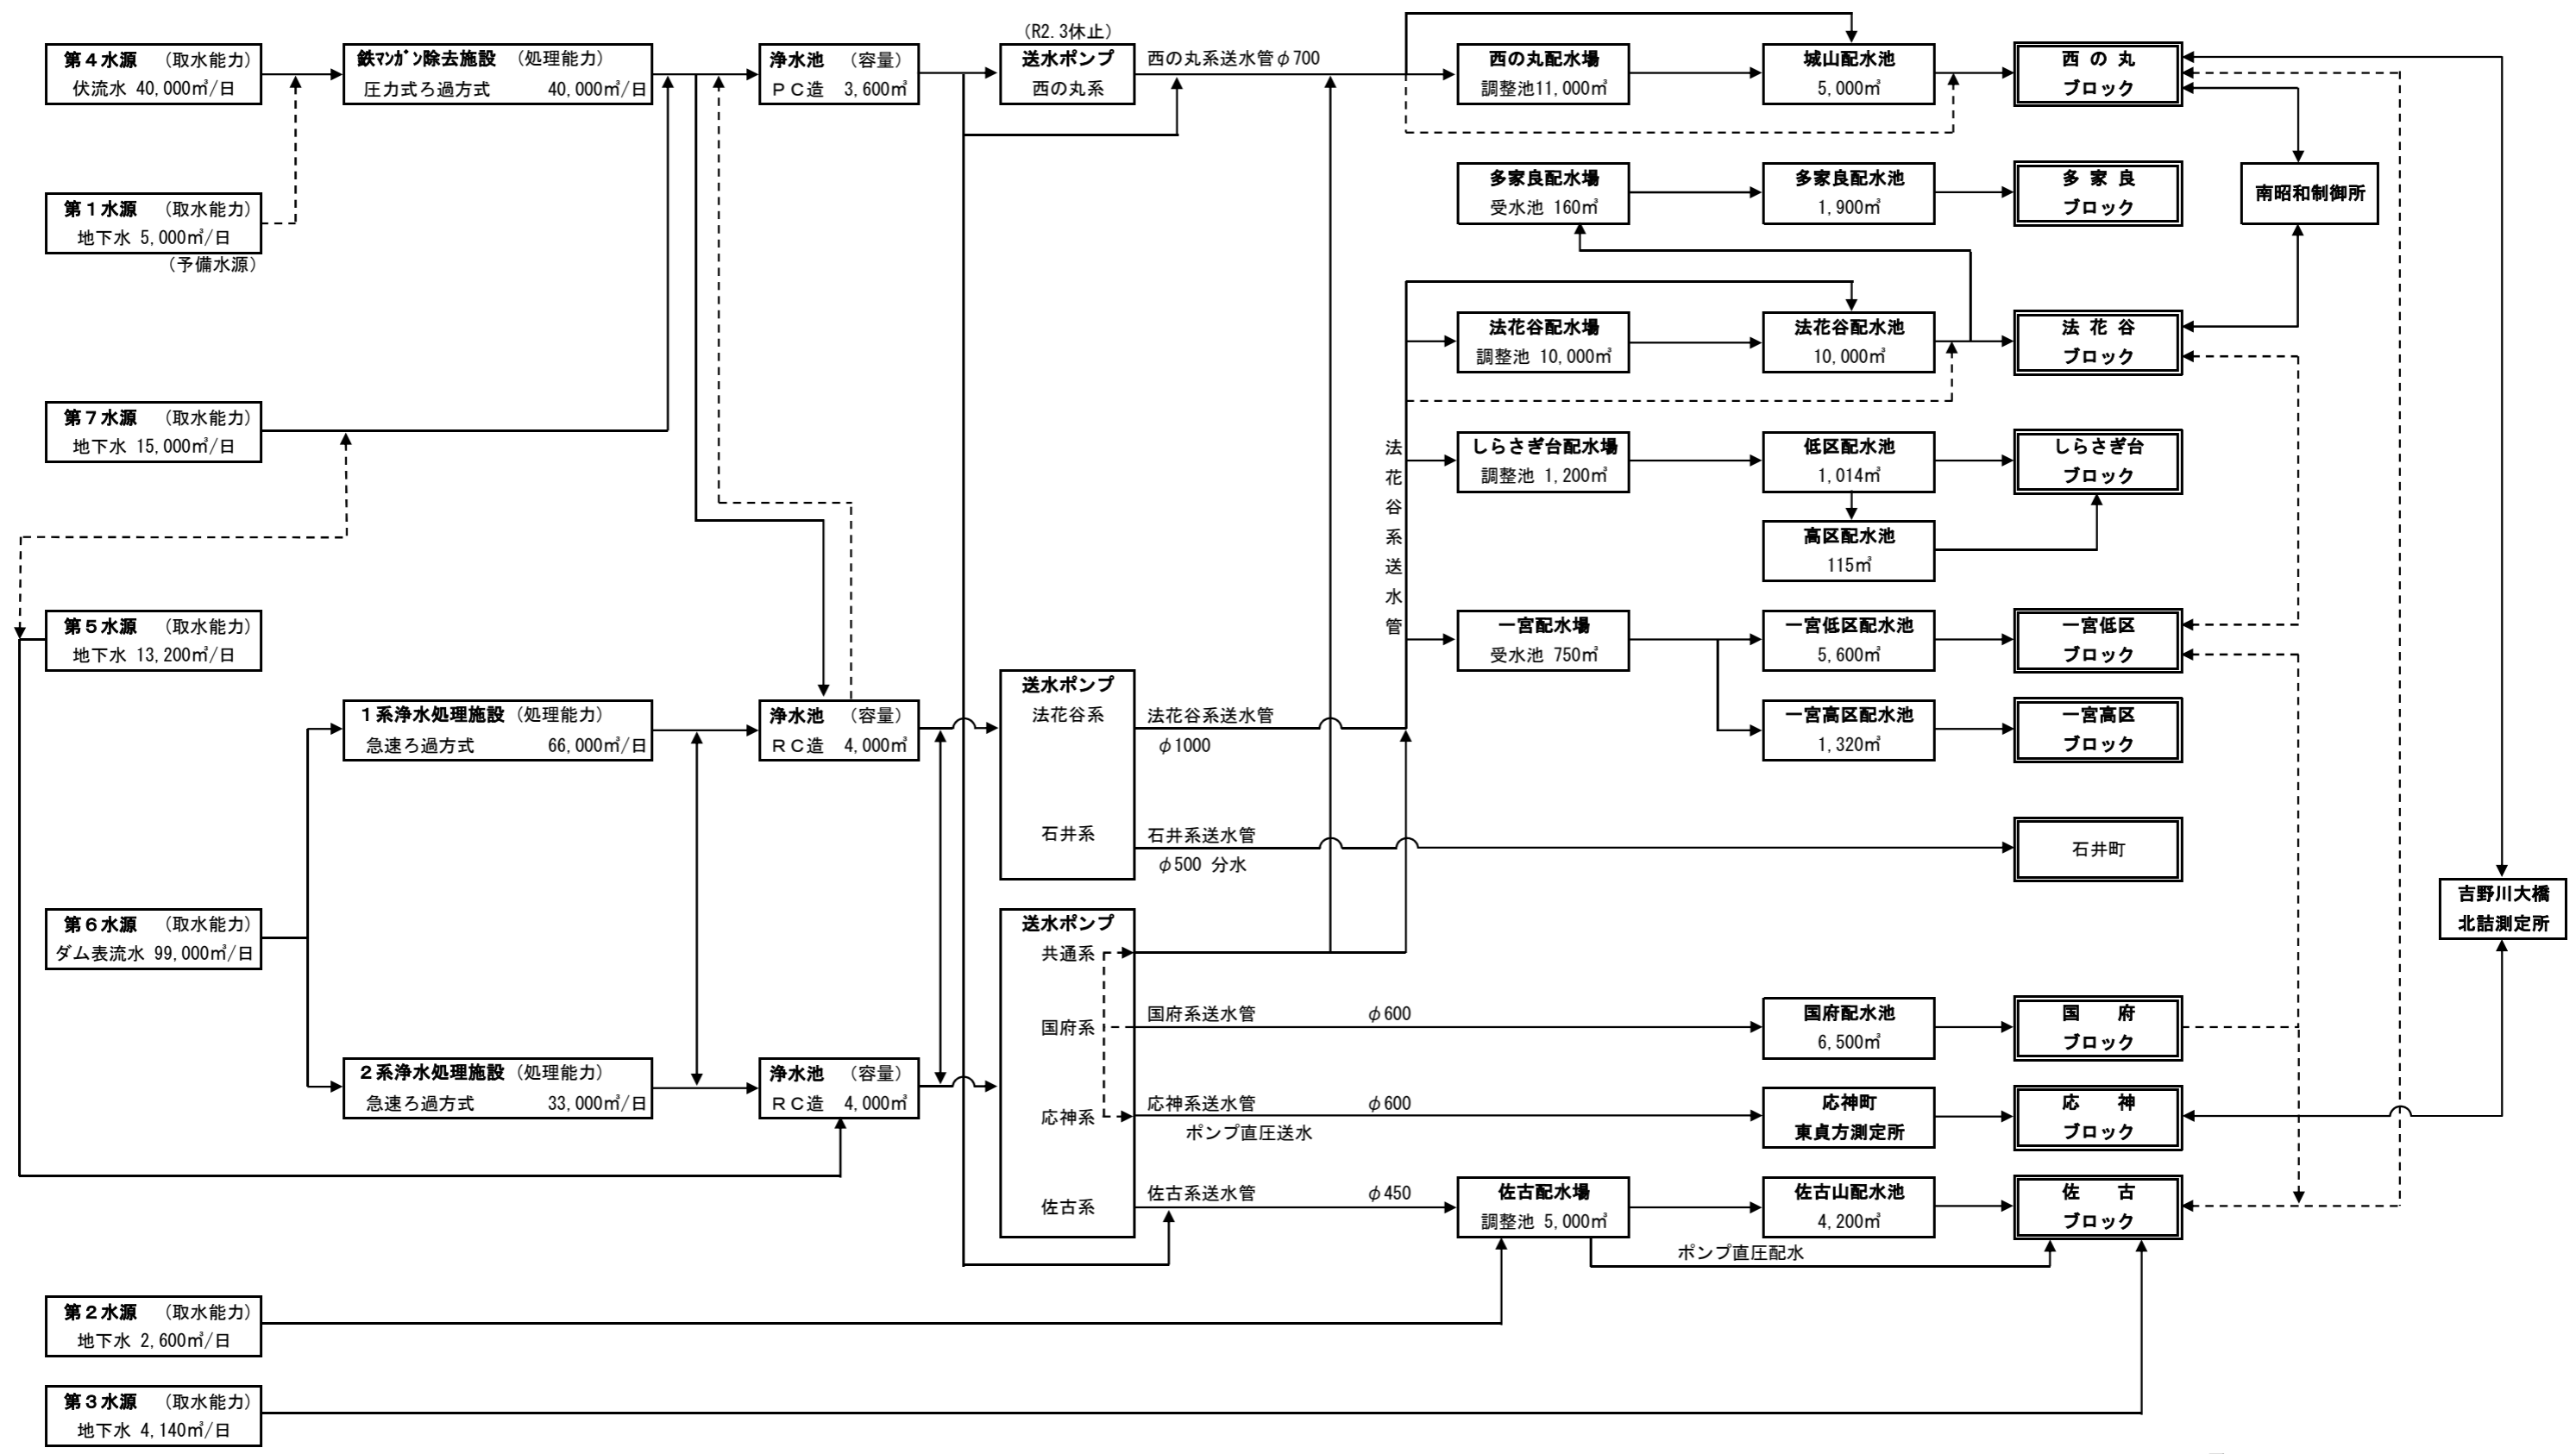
第４水源　（取水能力）
伏流水 40,000㎥/日

鉄ﾏﾝｶﾞﾝ除去施設　（処理能力）
圧力式ろ過方式　40,000㎥/日

浄水池　（容量）
ＰＣ造　3,600㎥

（R2.3休止）
送水ポンプ
西の丸系

西の丸系送水管φ700

西の丸配水場
調整池11,000㎥

城山配水池
5,000㎥

西の丸
ブロック

第１水源　（取水能力）
地下水 5,000㎥/日
（予備水源）

多家良配水場
受水池 160㎥

多家良配水池
1,900㎥

多家良
ブロック

南昭和制御所

法花谷配水場
調整池 10,000㎥

法花谷配水池
10,000㎥

法花谷
ブロック

第７水源　（取水能力）
地下水 15,000㎥/日

法花谷系送水管

しらさぎ台配水場
調整池 1,200㎥

低区配水池
1,014㎥

しらさぎ台
ブロック

高区配水池
115㎥

第５水源　（取水能力）
地下水 13,200㎥/日

一宮配水場
受水池 750㎥

一宮低区配水池
5,600㎥

一宮低区
ブロック

１系浄水処理施設（処理能力）
急速ろ過方式　66,000㎥/日

浄水池　（容量）
ＲＣ造　4,000㎥

送水ポンプ
法花谷系

法花谷系送水管
φ1000

一宮高区配水池
1,320㎥

一宮高区
ブロック

石井系

石井系送水管
φ500 分水

石井町

第６水源　（取水能力）
ダム表流水 99,000㎥/日

送水ポンプ
共通系

吉野川大橋
北詰測定所

国府系

国府系送水管　φ600

国府配水池
6,500㎥

国　府
ブロック

２系浄水処理施設（処理能力）
急速ろ過方式　33,000㎥/日

浄水池　（容量）
ＲＣ造　4,000㎥

応神系

応神系送水管　φ600
ポンプ直圧送水

応神町
東貞方測定所

応　神
ブロック

佐古系

佐古系送水管　φ450

佐古配水場
調整池 5,000㎥

佐古山配水池
4,200㎥

佐　古
ブロック

ポンプ直圧配水

第２水源　（取水能力）
地下水 2,600㎥/日

第３水源　（取水能力）
地下水 4,140㎥/日